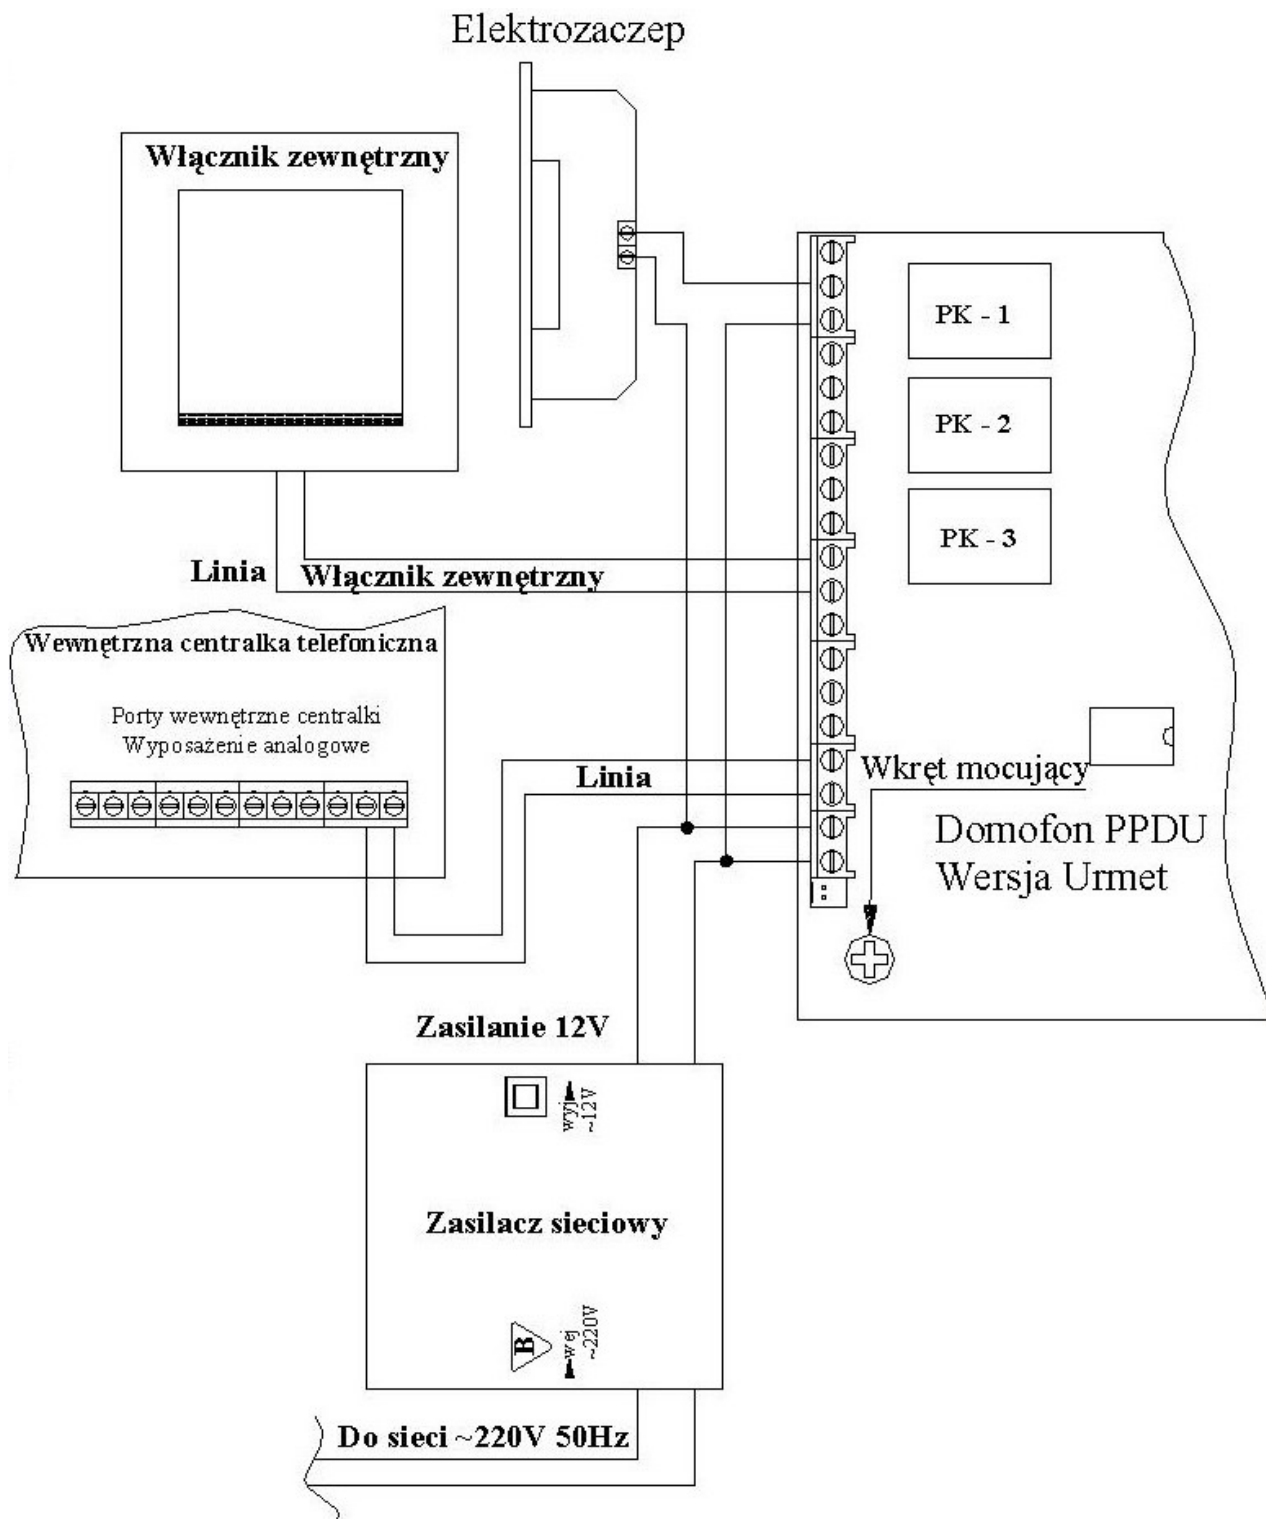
Elektrozaczep

Włącznik zewnętrzny

PK - 1

PK - 2

PK - 3

Linia

Włącznik zewnętrzny

Wewnętrzna centralka telefoniczna

Porty wewnętrzne centralki
Wyposażenie analogowe

Linia

Wkręt mocujący

Domofon PPDU
Wersja Urmet

Zasilanie 12V

wyj ~12V

Zasilacz sieciowy

B

wej ~220V

Do sieci ~220V 50Hz